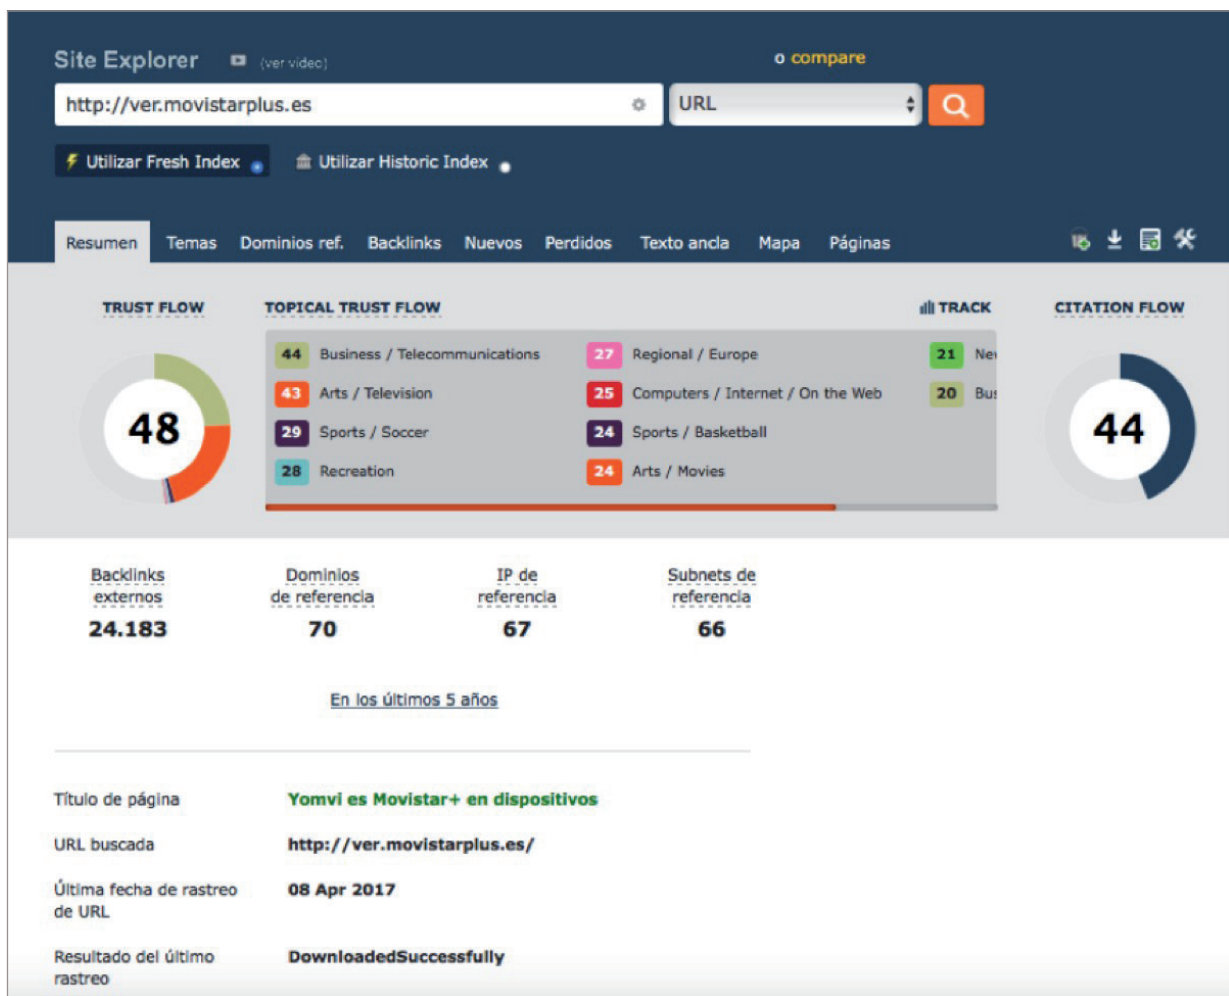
Site Explorer (ver video)

o compare

http://ver.movistarplus.es

URL

Utilizar Fresh Index

Utilizar Historic Index

Resumen Temas Dominios ref. Backlinks Nuevos Perdidos Texto ancla Mapa Páginas

TRUST FLOW

TOPICAL TRUST FLOW

TRACK

CITATION FLOW

48

44 Business / Telecommunications
43 Arts / Television
29 Sports / Soccer
28 Recreation
27 Regional / Europe
25 Computers / Internet / On the Web
24 Sports / Basketball
24 Arts / Movies
21 Ne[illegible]
20 Bu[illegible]

44

Backlinks externos
24.183

Dominios de referencia
70

IP de referencia
67

Subnets de referencia
66

En los últimos 5 años

| | |
|---|---|
| Título de página | Yomvi es Movistar+ en dispositivos |
| URL buscada | http://ver.movistarplus.es/ |
| Última fecha de rastreo de URL | 08 Apr 2017 |
| Resultado del último rastreo | DownloadedSuccessfully |